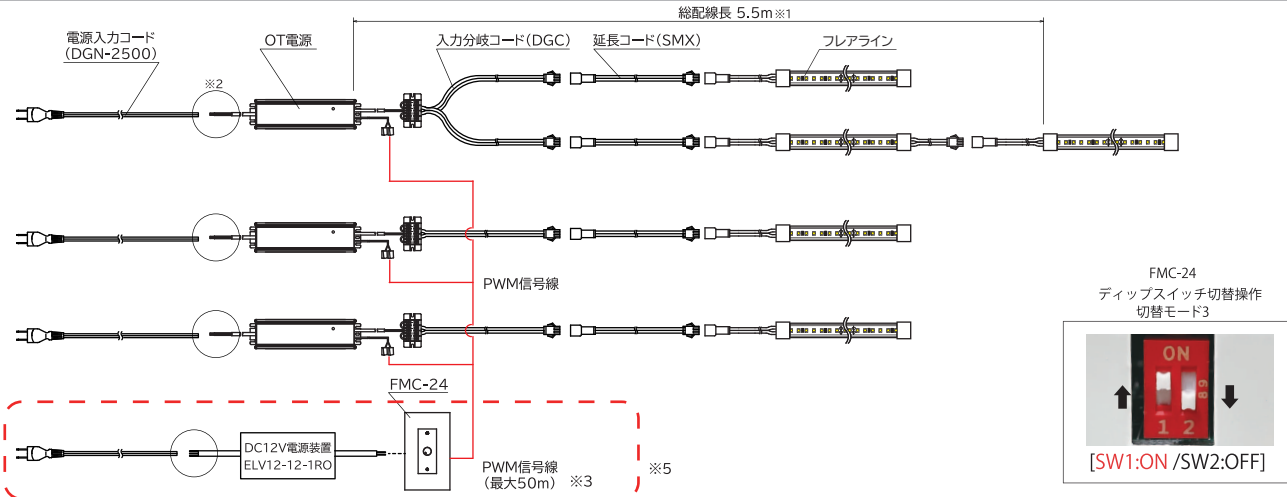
総配線長 5.5m※1

電源入力コード
（DGN-2500）

OT電源

入力分岐コード（DGC）

延長コード（SMX）

フレアライン

※2

PWM信号線

FMC-24

DC12V電源装置
ELV12-12-1RO

PWM信号線
（最大50m）

※3

※5

FMC-24
ディップスイッチ切替操作
切替モード3

ON

1 2

[SW1:ON /SW2:OFF]